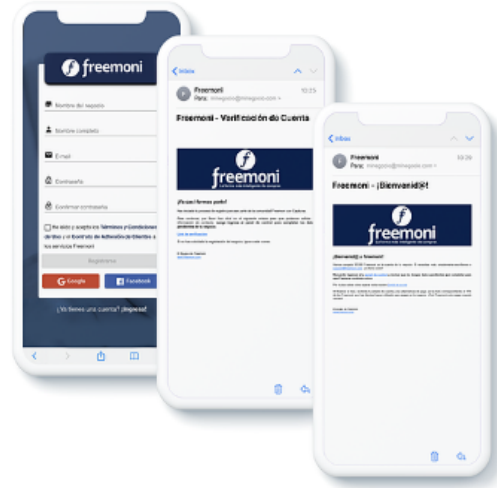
freemoni

Nombre del negocio

Nombre completo

Email

Contraseña

Confirmar contraseña

He leído y acepto los Términos y Condiciones de Uso y el Contrato de Activación de Clientes a los servicios Freemoni

Registrarse

Google

Facebook

¿Ya tienes una cuenta? ¡Ingresa!

Inbox

Freemoni

10:25

Para: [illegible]

Freemoni - Verificación de Cuenta

freemoni

¡Ya casi formas parte!

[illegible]

Inbox

Freemoni

10:26

Para: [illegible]

Freemoni - ¡Bienvenid@!

freemoni

¡Bienvenid@ a freemoni!

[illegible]